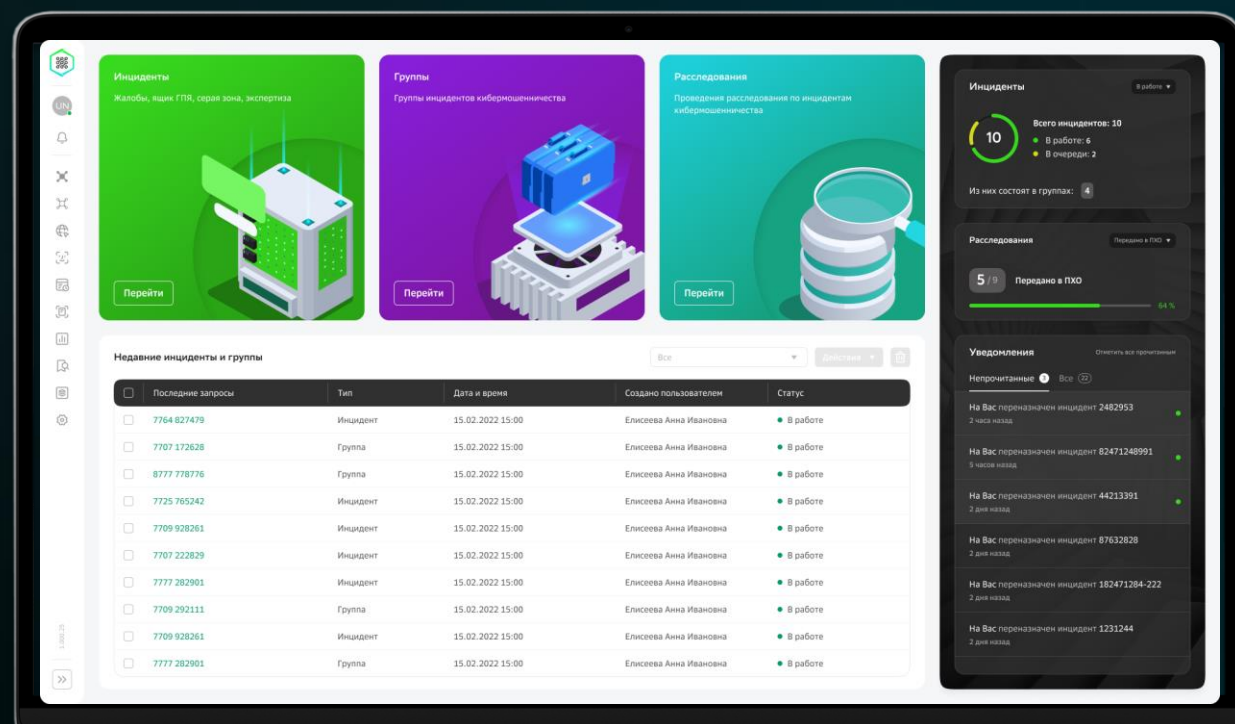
UN

Инциденты

Жалобы, ящик ГПЯ, серая зона, экспертиза

Перейти

Группы

Группы инцидентов кибермошенничества

Перейти

Расследования

Проведения расследования по инцидентам кибермошенничества

Перейти

Недавние инциденты и группы

Все

Действия

| | Последние запросы | Тип | Дата и время | Создано пользователем | Статус |
|---|---|---|---|---|---|
| | 7764 827479 | Инцидент | 15.02.2022 15:00 | Елисеева Анна Ивановна | В работе |
| | 7707 172628 | Группа | 15.02.2022 15:00 | Елисеева Анна Ивановна | В работе |
| | 8777 778776 | Группа | 15.02.2022 15:00 | Елисеева Анна Ивановна | В работе |
| | 7725 765242 | Инцидент | 15.02.2022 15:00 | Елисеева Анна Ивановна | В работе |
| | 7709 928261 | Инцидент | 15.02.2022 15:00 | Елисеева Анна Ивановна | В работе |
| | 7707 222829 | Инцидент | 15.02.2022 15:00 | Елисеева Анна Ивановна | В работе |
| | 7777 282901 | Инцидент | 15.02.2022 15:00 | Елисеева Анна Ивановна | В работе |
| | 7709 292111 | Группа | 15.02.2022 15:00 | Елисеева Анна Ивановна | В работе |
| | 7709 928261 | Инцидент | 15.02.2022 15:00 | Елисеева Анна Ивановна | В работе |
| | 7777 282901 | Группа | 15.02.2022 15:00 | Елисеева Анна Ивановна | В работе |

Инциденты

В работе

10

Всего инцидентов: 10
В работе: 6
В очереди: 2

Из них состоят в группах: 4

Расследования

Передано в ПХО

5 / 9 Передано в ПХО

64 %

Уведомления

Отметить все прочитанным

Непрочитанные 3 Все 22

На Вас переназначен инцидент 2482953
2 часа назад

На Вас переназначен инцидент 82471248991
5 часов назад

На Вас переназначен инцидент 44213391
2 дня назад

На Вас переназначен инцидент 87632828
2 дня назад

На Вас переназначен инцидент 182471284-222
2 дня назад

На Вас переназначен инцидент 1231244
2 дня назад